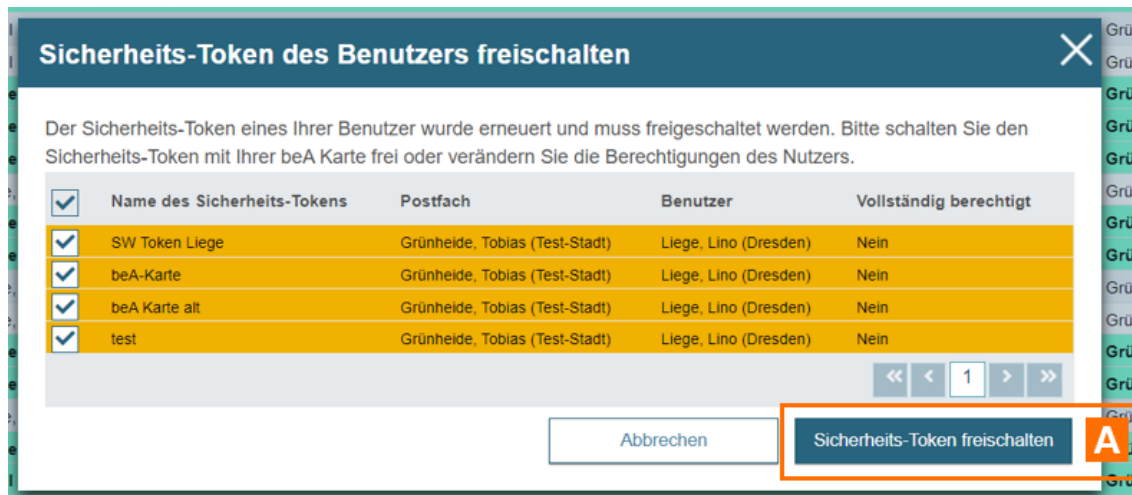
Sicherheits-Token des Benutzers freischalten

Der Sicherheits-Token eines Ihrer Benutzer wurde erneuert und muss freigeschaltet werden. Bitte schalten Sie den Sicherheits-Token mit Ihrer beA Karte frei oder verändern Sie die Berechtigungen des Nutzers.

| | Name des Sicherheits-Tokens | Postfach | Benutzer | Vollständig berechtigt |
|---|---|---|---|---|
| ☑ | SW Token Liege | Grünheide, Tobias (Test-Stadt) | Liege, Lino (Dresden) | Nein |
| ☑ | beA-Karte | Grünheide, Tobias (Test-Stadt) | Liege, Lino (Dresden) | Nein |
| ☑ | beA Karte alt | Grünheide, Tobias (Test-Stadt) | Liege, Lino (Dresden) | Nein |
| ☑ | test | Grünheide, Tobias (Test-Stadt) | Liege, Lino (Dresden) | Nein |

« ‹ 1 › »

Abbrechen

Sicherheits-Token freischalten

A